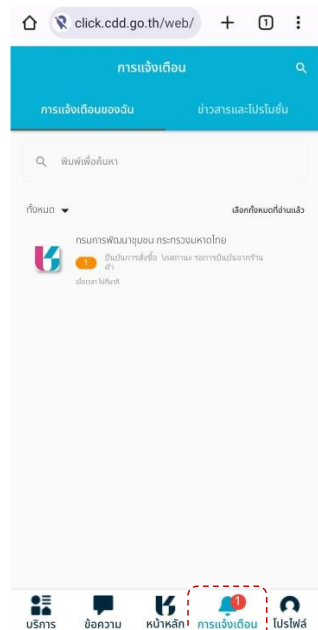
click.cdd.go.th/web/

1

การแจ้งเตือน

การแจ้งเตือนของฉัน

ข่าวสารและโปรโมชั่น

พิมพ์เพื่อค้นหา

ทั้งหมด

เลือกทั้งหมดที่อ่านแล้ว

กรมการพัฒนาชุมชน กระทรวงมหาดไทย

1

ยืนยันการสั่งซื้อ \nสถานะ รอการยืนยันจากร้านค้า

เมื่อเวลา ไม่กี่นาทีที่

บริการ

ข้อความ

หน้าหลัก

1

การแจ้งเตือน

โปรไฟล์